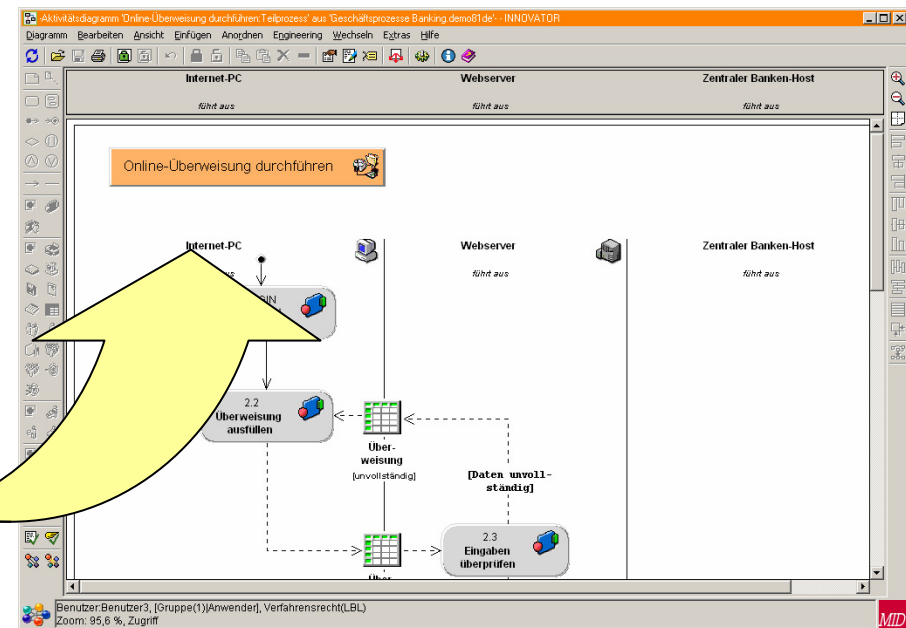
Aktivitätsdiagramm 'Online-Überweisung durchführen:Teilprozess' aus 'Geschäftsprozesse Banking demo81de' - INNOVATOR

Diagramm Bearbeiten Ansicht Einfügen Anordnen Engineering Wechseln Extras Hilfe

Internet-PC
führt aus

Webserver
führt aus

Zentraler Banken-Host
führt aus

Online-Überweisung durchführen

Internet-PC
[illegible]

Webserver
führt aus

Zentraler Banken-Host
führt aus

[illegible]IN

2.2
Überweisung ausfüllen

Über-weisung
[unvollständig]

[Daten unvoll-ständig]

2.3
Eingaben überprüfen

Über

Benutzer:Benutzer3, [Gruppe(1)Anwender], Verfahrensrecht(LBL)
Zoom: 95,6 %, Zugriff

MID